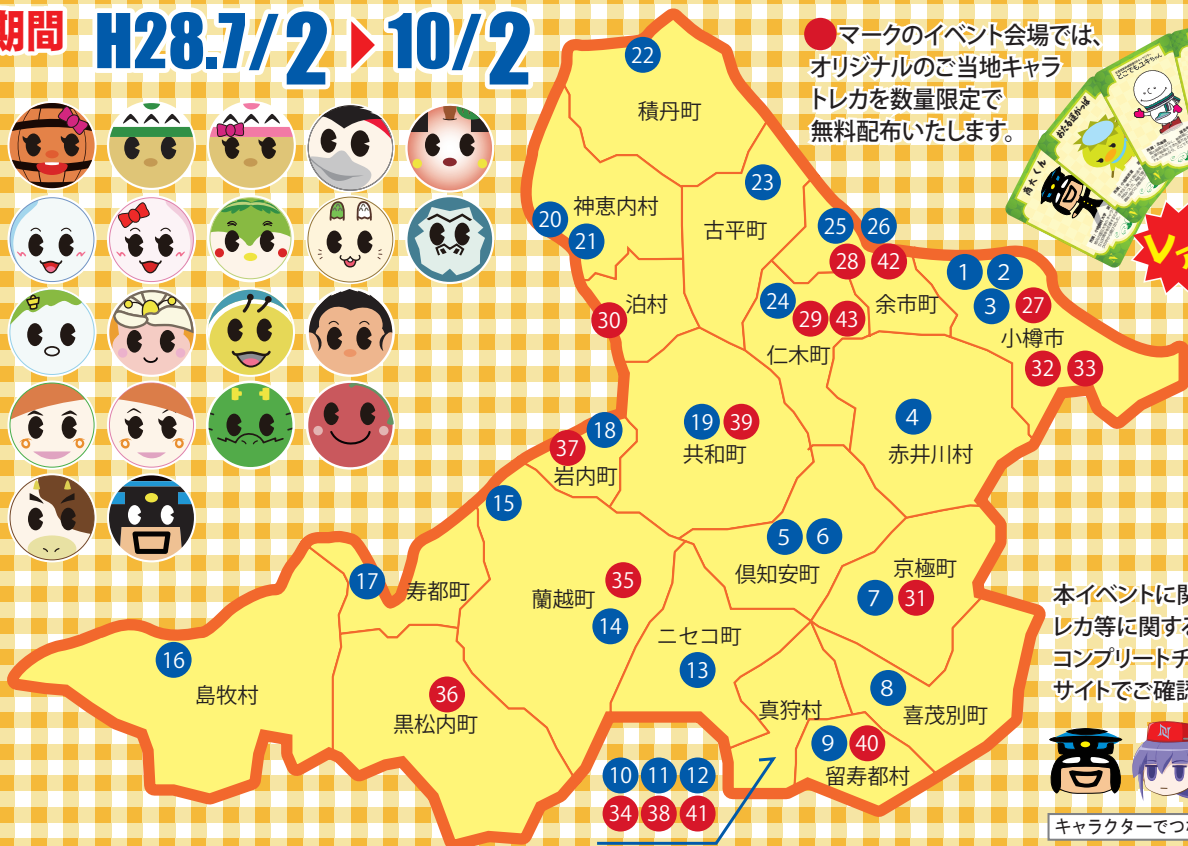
期間 H28.7/2 ▶ 10/2

●マークのイベント会場では、オリジナルのご当地キャラトレカを数量限定で無料配布いたします。

22 積丹町
20 21 神恵内村
23 古平町
25 26 28 42
1 2 3 27
30 泊村
24 29 43 仁木町
余市町
小樽市 32 33
18 37 岩内町
19 39 共和町
4 赤井川村
15
5 6 倶知安町
京極町 7 31
17 寿都町
35 蘭越町 14
ニセコ町 13
16 島牧村
36 黒松内町
8 喜茂別町
真狩村
9 40 留寿都村
10 11 12
34 38 41

本イベントに関
レカ等に関する
コンプリートチ
サイトでご確認

キャラクターでつ